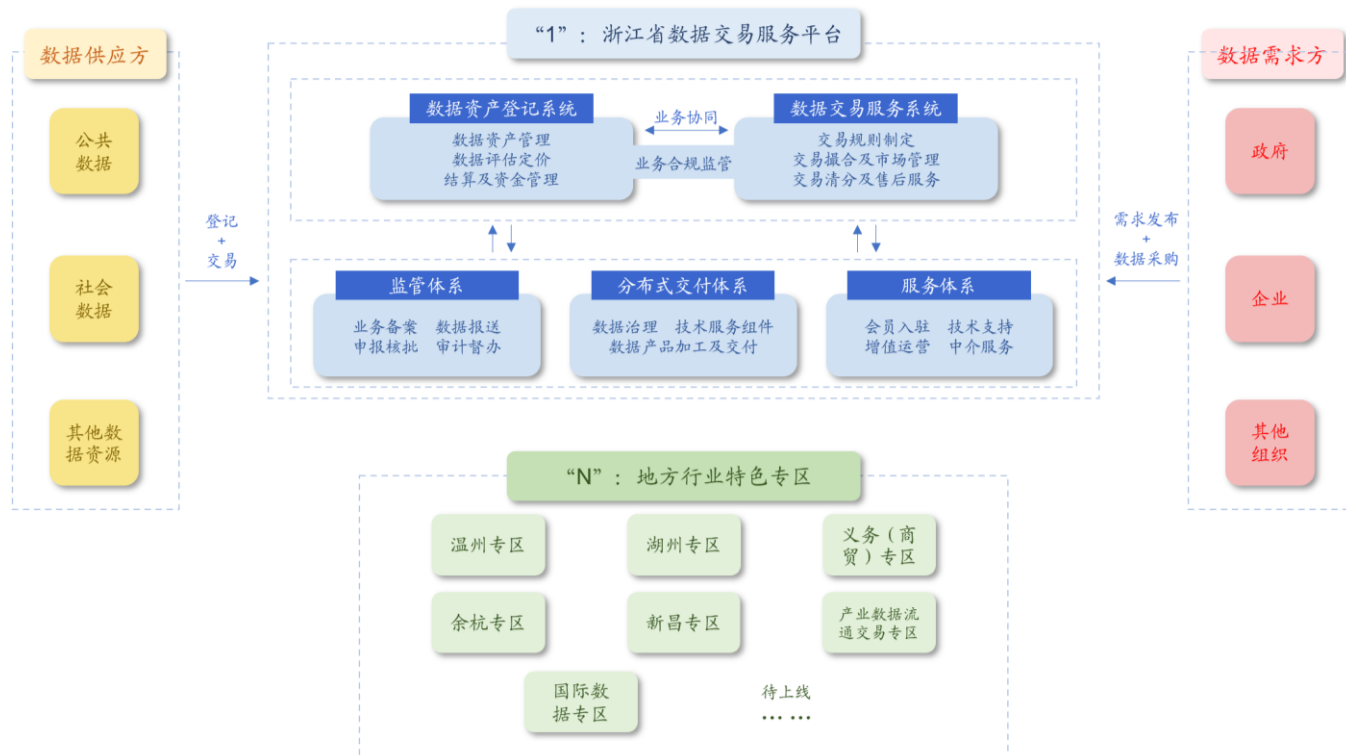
“1”：浙江省数据交易服务平台

数据供应方

公共数据

社会数据

其他数据资源

登记
+
交易

数据资产登记系统

数据资产管理
数据评估定价
结算及资金管理

业务协同

业务合规监管

数据交易服务系统

交易规则制定
交易撮合及市场管理
交易清分及售后服务

监管体系

业务备案　数据报送
申报核批　审计督办

分布式交付体系

数据治理　技术服务组件
数据产品加工及交付

服务体系

会员入驻　技术支持
增值运营　中介服务

数据需求方

政府

企业

其他组织

需求发布
+
数据采购

“N”：地方行业特色专区

温州专区

湖州专区

义务（商贸）专区

余杭专区

新昌专区

产业数据流通交易专区

国际数据专区

待上线
……